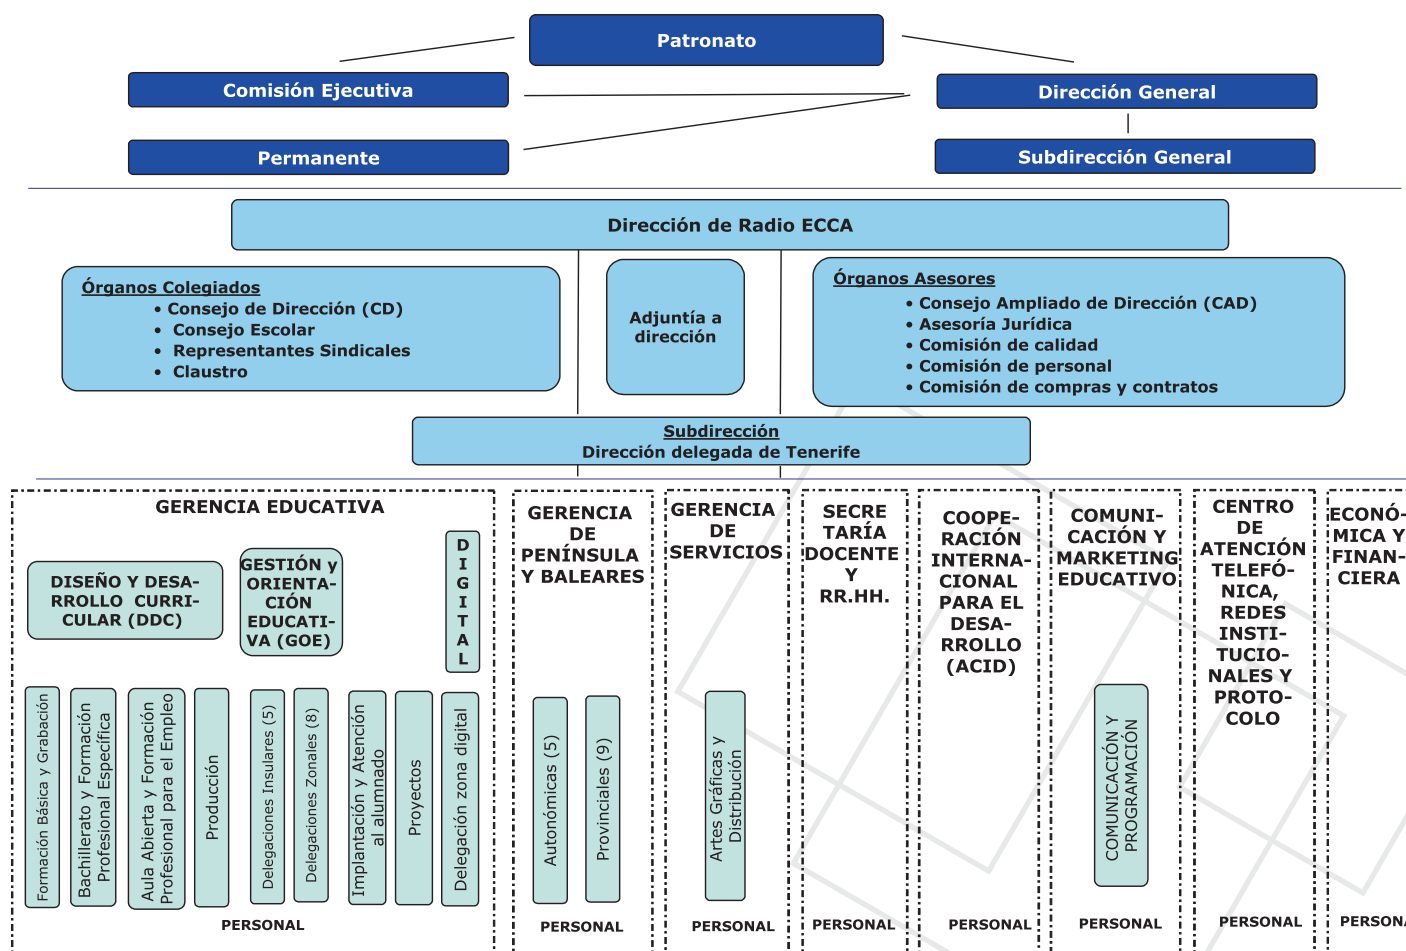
Patronato

Comisión Ejecutiva

Dirección General

Permanente

Subdirección General

Dirección de Radio ECCA

Órganos Colegiados
• Consejo de Dirección (CD)
• Consejo Escolar
• Representantes Sindicales
• Claustro

Adjuntía a dirección

Órganos Asesores
• Consejo Ampliado de Dirección (CAD)
• Asesoría Jurídica
• Comisión de calidad
• Comisión de personal
• Comisión de compras y contratos

Subdirección
Dirección delegada de Tenerife

GERENCIA EDUCATIVA

DISEÑO Y DESARROLLO CURRICULAR (DDC)

GESTIÓN y ORIENTACIÓN EDUCATIVA (GOE)

DIGITAL

Formación Básica y Grabación

Bachillerato y Formación Profesional Específica

Aula Abierta y Formación Profesional para el Empleo

Producción

Delegaciones Insulares (5)

Delegaciones Zonales (8)

Implantación y Atención al alumnado

Proyectos

Delegación zona digital

PERSONAL

GERENCIA DE PENÍNSULA Y BALEARES

Autonómicas (5)

Provinciales (9)

PERSONAL

GERENCIA DE SERVICIOS

Artes Gráficas y Distribución

PERSONAL

SECRETARÍA DOCENTE Y RR.HH.

PERSONAL

COOPERACIÓN INTERNACIONAL PARA EL DESARROLLO (ACID)

PERSONAL

COMUNICACIÓN Y MARKETING EDUCATIVO

COMUNICACIÓN Y PROGRAMACIÓN

PERSONAL

CENTRO DE ATENCIÓN TELEFÓNICA, REDES INSTITUCIONALES Y PROTOCOLO

PERSONAL

ECONÓMICA Y FINANCIERA

PERSON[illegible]